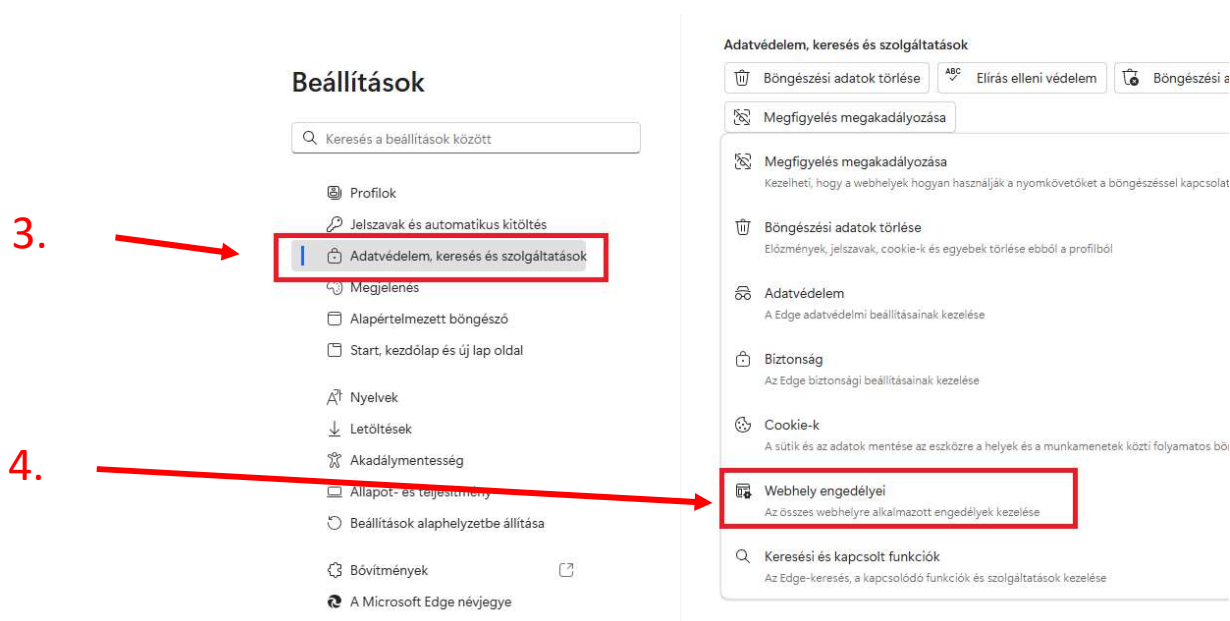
Beállítások

Keresés a beállítások között

Profilok
Jelszavak és automatikus kitöltés
Adatvédelem, keresés és szolgáltatások
Megjelenés
Alapértelmezett böngésző
Start, kezdőlap és új lap oldal

Nyelvek
Letöltések
Akadálymentesség
Állapot- és teljesítmény
Beállítások alaphelyzetbe állítása

Bővítmények
A Microsoft Edge névjegye

3.

4.

Adatvédelem, keresés és szolgáltatások

Böngészési adatok törlése
Elírás elleni védelem
Böngészési a

Megfigyelés megakadályozása

Megfigyelés megakadályozása
Kezelheti, hogy a webhelyek hogyan használják a nyomkövetőket a böngészéssel kapcsolat

Böngészési adatok törlése
Előzmények, jelszavak, cookie-k és egyebek törlése ebből a profilból

Adatvédelem
A Edge adatvédelmi beállításainak kezelése

Biztonság
Az Edge biztonsági beállításainak kezelése

Cookie-k
A sütik és az adatok mentése az eszközre a helyek és a munkamenetek közti folyamatos bö

Webhely engedélyei
Az összes webhelyre alkalmazott engedélyek kezelése

Keresési és kapcsolt funkciók
Az Edge-keresés, a kapcsolódó funkciók és szolgáltatások kezelése